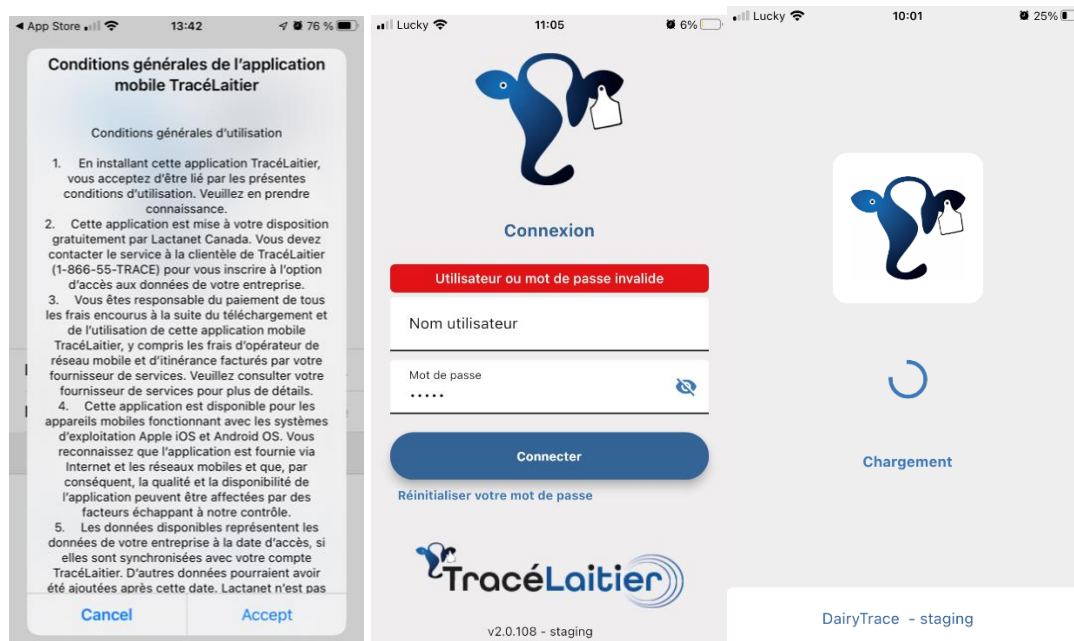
◄ App Store 13:42 76 %

Conditions générales de l'application mobile TracéLaitier

Conditions générales d'utilisation

1. En installant cette application TracéLaitier, vous acceptez d'être lié par les présentes conditions d'utilisation. Veuillez en prendre connaissance.
2. Cette application est mise à votre disposition gratuitement par Lactanet Canada. Vous devez contacter le service à la clientèle de TracéLaitier (1-866-55-TRACE) pour vous inscrire à l'option d'accès aux données de votre entreprise.
3. Vous êtes responsable du paiement de tous les frais encourus à la suite du téléchargement et de l'utilisation de cette application mobile TracéLaitier, y compris les frais d'opérateur de réseau mobile et d'itinérance facturés par votre fournisseur de services. Veuillez consulter votre fournisseur de services pour plus de détails.
4. Cette application est disponible pour les appareils mobiles fonctionnant avec les systèmes d'exploitation Apple iOS et Android OS. Vous reconnaissez que l'application est fournie via Internet et les réseaux mobiles et que, par conséquent, la qualité et la disponibilité de l'application peuvent être affectées par des facteurs échappant à notre contrôle.
5. Les données disponibles représentent les données de votre entreprise à la date d'accès, si elles sont synchronisées avec votre compte TracéLaitier. D'autres données pourraient avoir été ajoutées après cette date. Lactanet n'est pas

Cancel Accept

Lucky 11:05 6%

Connexion

Utilisateur ou mot de passe invalide

Nom utilisateur

Mot de passe
•••••

Connecter

Réinitialiser votre mot de passe

TracéLaitier

v2.0.108 - staging

Lucky 10:01 25%

Chargement

DairyTrace - staging